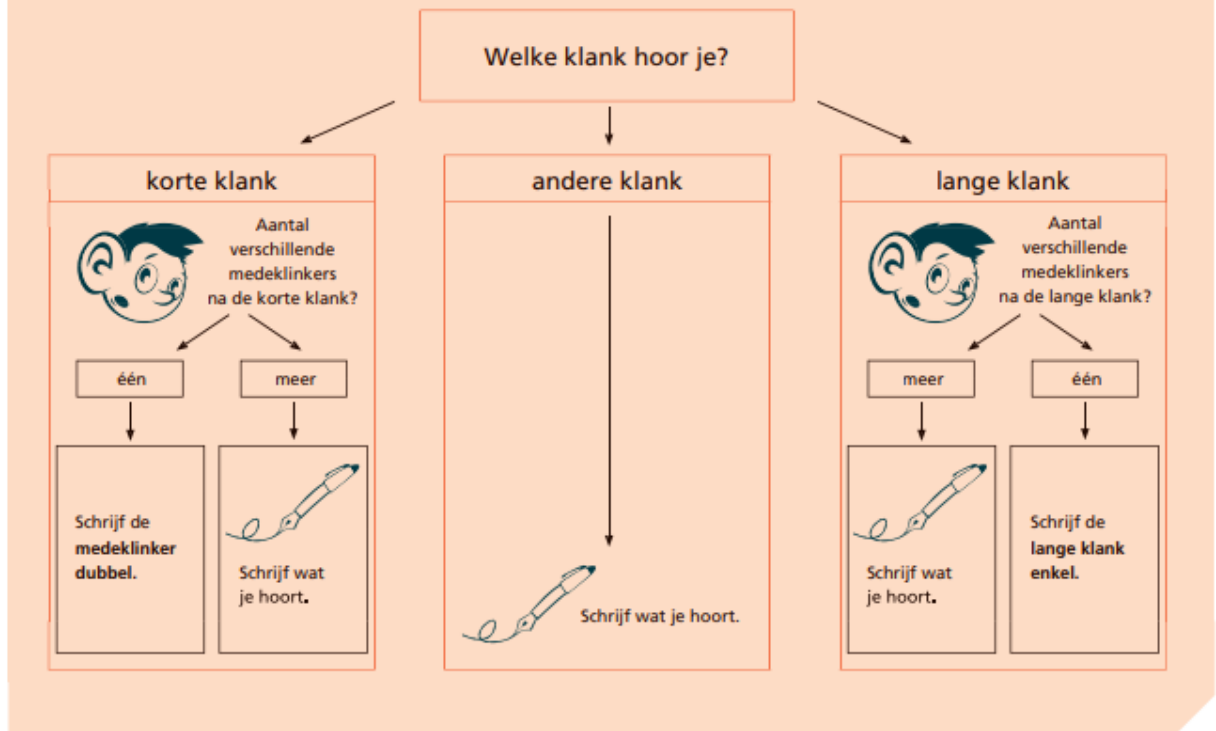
Welke klank hoor je?

korte klank

Aantal verschillende medeklinkers na de korte klank?

één

meer

Schrijf de **medeklinker dubbel.**

Schrijf wat je hoort.

andere klank

Schrijf wat je hoort.

lange klank

Aantal verschillende medeklinkers na de lange klank?

meer

één

Schrijf wat je hoort.

Schrijf de **lange klank enkel.**